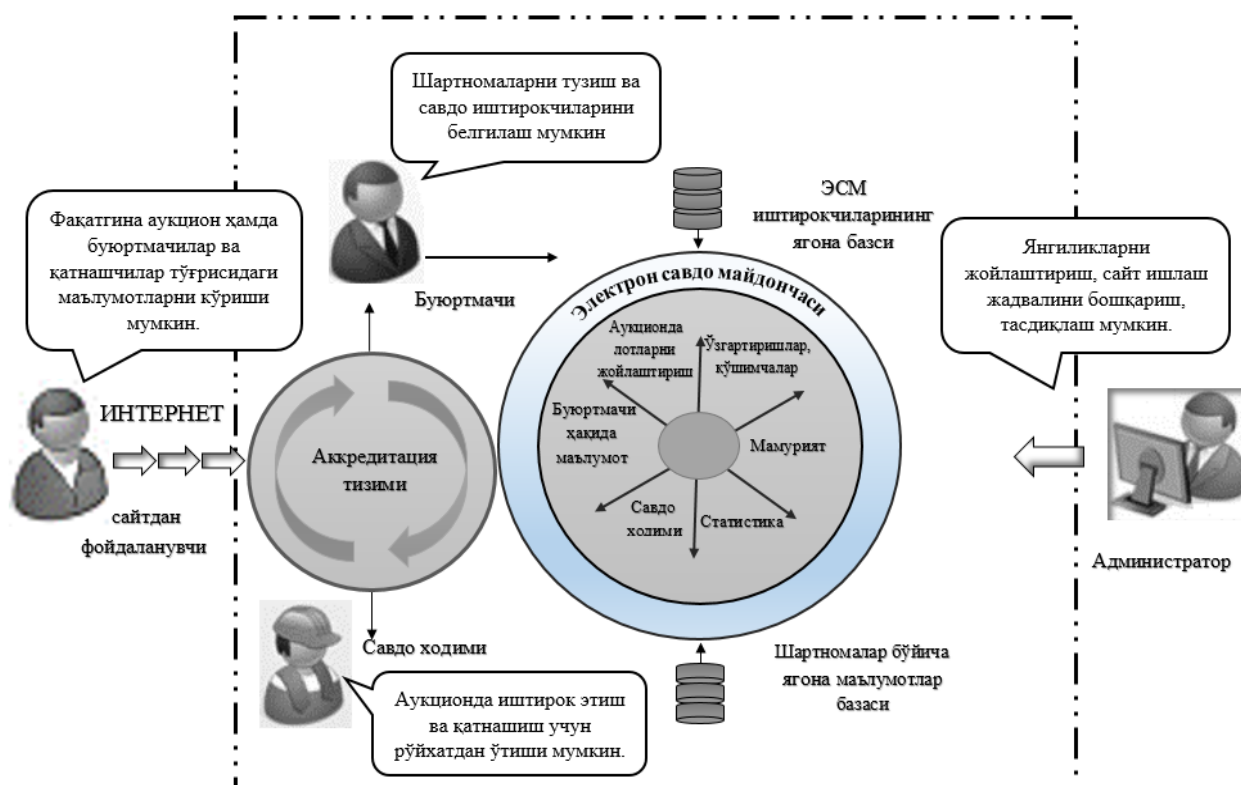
Шартномаларни тузиш ва савдо иштирокчиларини белгилаш мумкин

ЭСМ иштирокчиларининг ягона базси

Фақатгина аукцион ҳамда буюртмачилар ва қатнашчилар тўғрисидаги маълумотларни кўриши мумкин.

Буюртмачи

Янгиликларни жойлаштириш, сайт ишлаш жадвалини бошқариш, тасдиқлаш мумкин.

Электрон савдо майдончаси

Аукционда лотларни жойлаштириш

Ўзгартиришлар, қўшимчалар

Буюртмачи ҳақида маълумот

Мамурият

Савдо холими

Статистика

ИНТЕРНЕТ

Аккредитация тизими

сайтдан фойдаланувчи

Администратор

Савдо ходими

Шартномалар бўйича ягона маълумотлар базаси

Аукционда иштирок этиш ва қатнашиш учун рўйхатдан ўтиши мумкин.